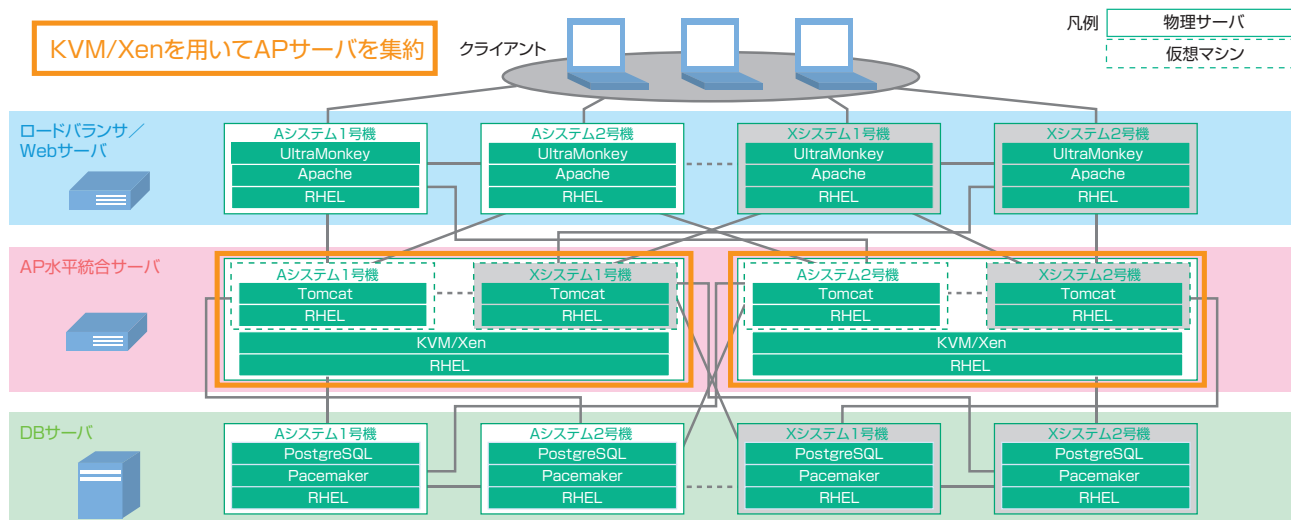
KVM/Xenを用いてAPサーバを集約

クライアント

凡例 物理サーバ
仮想マシン

ロードバランサ／Webサーバ

Aシステム1号機
UltraMonkey
Apache
RHEL

Aシステム2号機
UltraMonkey
Apache
RHEL

Xシステム1号機
UltraMonkey
Apache
RHEL

Xシステム2号機
UltraMonkey
Apache
RHEL

AP水平統合サーバ

Aシステム1号機
Tomcat
RHEL

Xシステム1号機
Tomcat
RHEL

KVM/Xen
RHEL

Aシステム2号機
Tomcat
RHEL

Xシステム2号機
Tomcat
RHEL

KVM/Xen
RHEL

DBサーバ

Aシステム1号機
PostgreSQL
Pacemaker
RHEL

Aシステム2号機
PostgreSQL
Pacemaker
RHEL

Xシステム1号機
PostgreSQL
Pacemaker
RHEL

Xシステム2号機
PostgreSQL
Pacemaker
RHEL